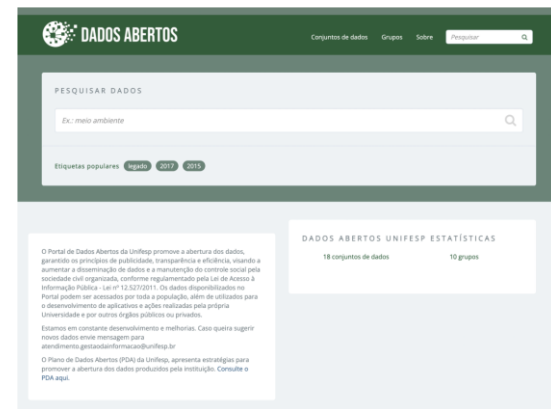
DADOS ABERTOS

Conjuntos de dados Grupos Sobre Pesquisar

PESQUISAR DADOS

Ex.: meio ambiente

Etiquetas populares legado 2017 2015

O Portal de Dados Abertos da Unifesp promove a abertura dos dados, garantido os princípios de publicidade, transparência e eficiência, visando a aumentar a disseminação de dados e a manutenção do controle social pela sociedade civil organizada, conforme regulamentado pela Lei de Acesso à Informação Pública - Lei nº 12.527/2011. Os dados disponibilizados no Portal podem ser acessados por toda a população, além de utilizados para o desenvolvimento de aplicativos e ações realizadas pela própria Universidade e por outros órgãos públicos ou privados.

Estamos em constante desenvolvimento e melhorias. Caso queira sugerir novos dados envie mensagem para atendimento.gestaodainformacao@unifesp.br

O Plano de Dados Abertos (PDA) da Unifesp, apresenta estratégias para promover a abertura dos dados produzidos pela instituição. Consulte o PDA aqui.

DADOS ABERTOS UNIFESP ESTATÍSTICAS

18 conjuntos de dados

10 grupos